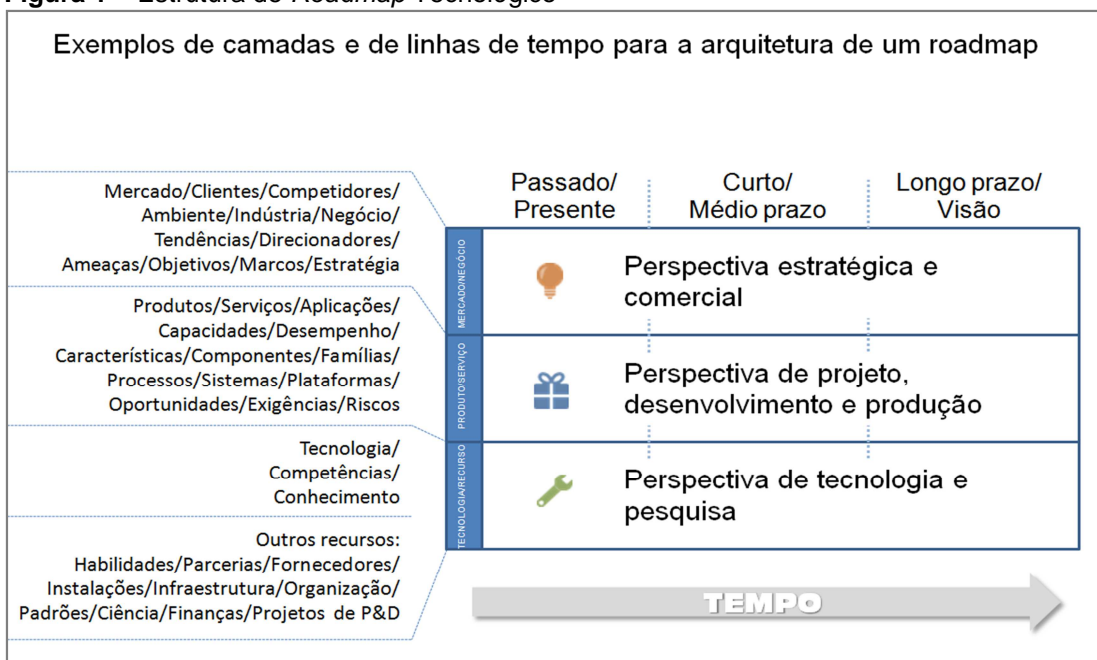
Figura 1 – Estrutura do Roadmap Tecnológico

Exemplos de camadas e de linhas de tempo para a arquitetura de um roadmap

Mercado/Clientes/Competidores/ Ambiente/Indústria/Negócio/ Tendências/Direcionadores/ Ameaças/Objetivos/Marcos/Estratégia

Produtos/Serviços/Aplicações/ Capacidades/Desempenho/ Características/Componentes/Famílias/ Processos/Sistemas/Plataformas/ Oportunidades/Exigências/Riscos

Tecnologia/ Competências/ Conhecimento

Outros recursos: Habilidades/Parcerias/Fornecedores/ Instalações/Infraestrutura/Organização/ Padrões/Ciência/Finanças/Projetos de P&D

Passado/ Presente

Curto/ Médio prazo

Longo prazo/ Visão

MERCADO/NEGÓCIO

Perspectiva estratégica e comercial

PRODUTO/SERVIÇO

Perspectiva de projeto, desenvolvimento e produção

TECNOLOGIA/RECURSO

Perspectiva de tecnologia e pesquisa

TEMPO